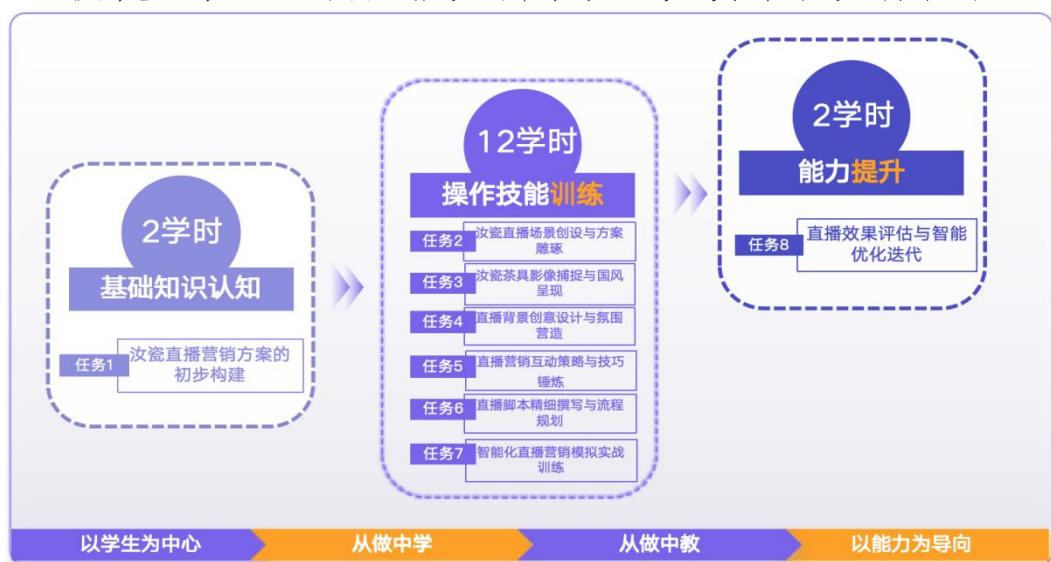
2学时

基础知识认知

任务1 汝瓷直播营销方案的初步构建

12学时

操作技能训练

任务2 汝瓷直播场景创设与方案雕琢

任务3 汝瓷茶具影像捕捉与国风呈现

任务4 直播背景创意设计与氛围营造

任务5 直播营销互动策略与技巧锤炼

任务6 直播脚本精细撰写与流程规划

任务7 智能化直播营销模拟实战训练

2学时

能力提升

任务8 直播效果评估与智能优化迭代

以学生为中心 从做中学 从做中教 以能力为导向